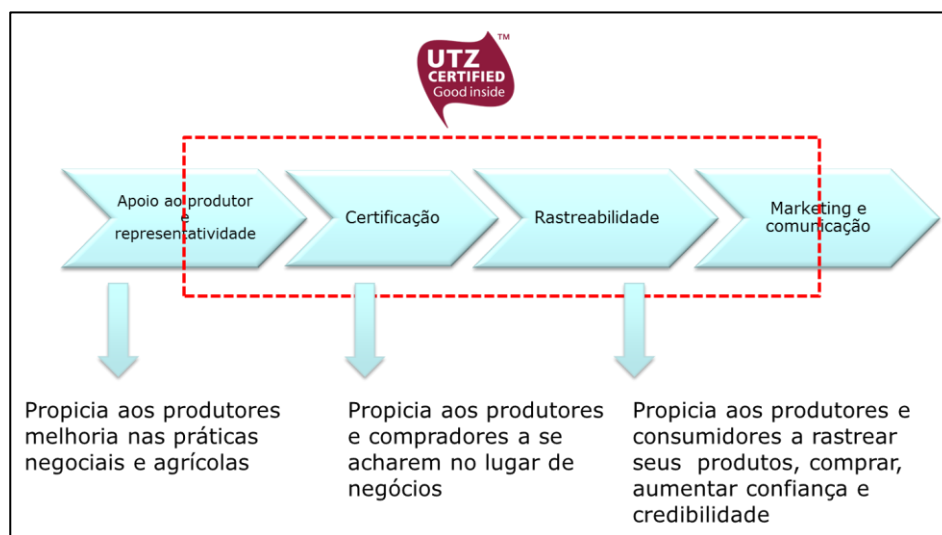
UTZ™
CERTIFIED
Good inside

Apoio ao produtor e representatividade

Certificação

Rastreabilidade

Marketing e comunicação

Propicia aos produtores melhoria nas práticas negociais e agrícolas

Propicia aos produtores e compradores a se acharem no lugar de negócios

Propicia aos produtores e consumidores a rastrear seus produtos, comprar, aumentar confiança e credibilidade